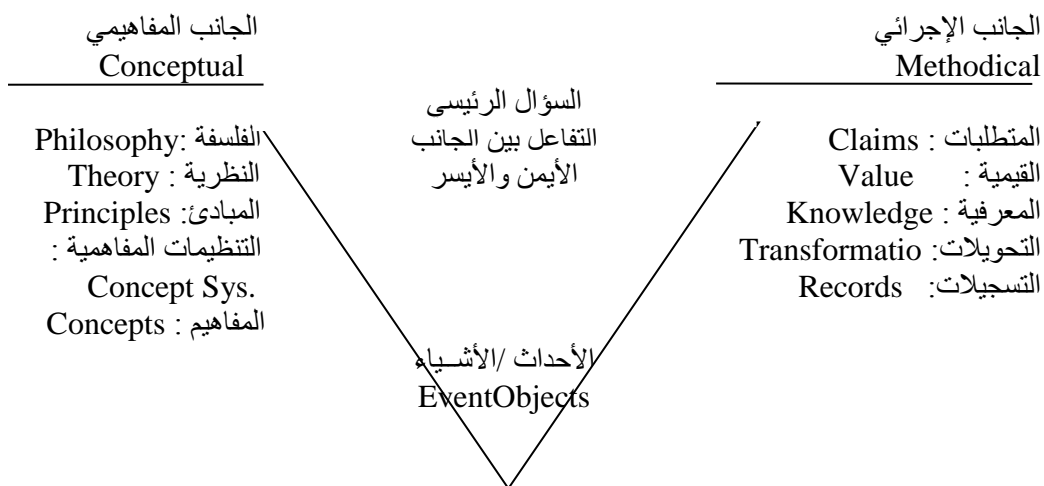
الجانب المفاهيمي
Conceptual

الفلسفة :Philosophy
النظرية : Theory
المبادئ: Principles
التنظيمات المفاهمية :
Concept Sys.
المفاهيم : Concepts

السؤال الرئيسى
التفاعل بين الجانب
الأيمن والأيسر

الأحداث /الأشـياء
EventObjects

الجانب الإجرائي
Methodical

المتطلبات : Claims
القيمية : Value
المعرفية : Knowledge
التحويلات: Transformatio
التسجيلات: Records